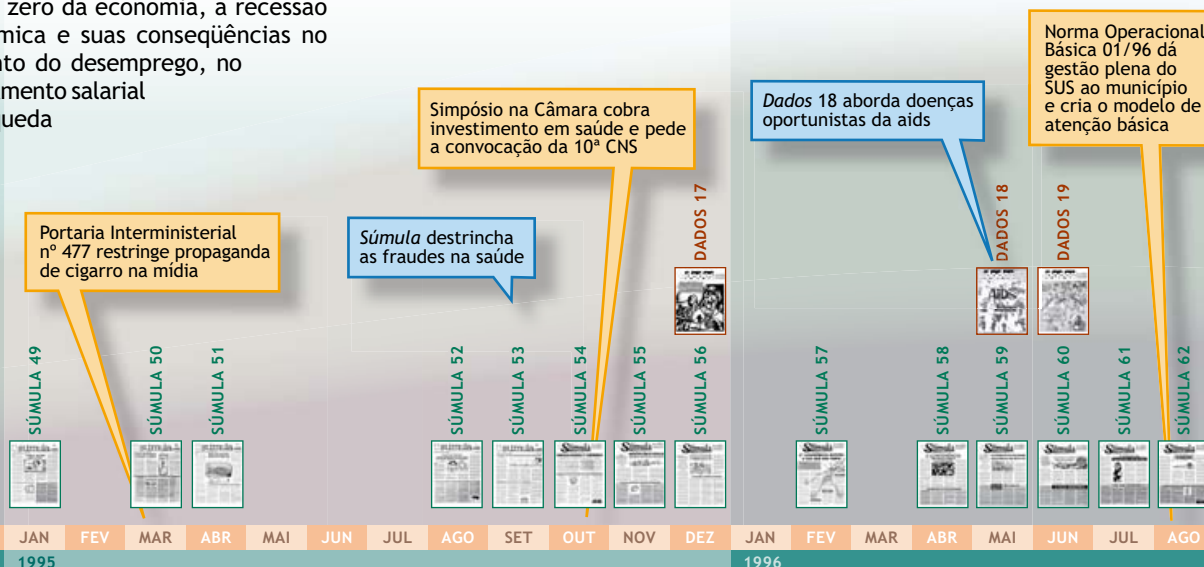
zero da economia, a recessão
mica e suas conseqüências no
to do desemprego, no
mento salarial
ueda

Portaria Interministerial nº 477 restringe propaganda de cigarro na mídia

Súmula destrincha as fraudes na saúde

Simpósio na Câmara cobra investimento em saúde e pede a convocação da 10ª CNS

Dados 18 aborda doenças oportunistas da aids

Norma Operacional Básica 01/96 dá gestão plena do SUS ao município e cria o modelo de atenção básica

SÚMULA 49
SÚMULA 50
SÚMULA 51
SÚMULA 52
SÚMULA 53
SÚMULA 54
SÚMULA 55
DADOS 17
SÚMULA 56
SÚMULA 57
SÚMULA 58
DADOS 18
SÚMULA 59
DADOS 19
SÚMULA 60
SÚMULA 61
SÚMULA 62

JAN FEV MAR ABR MAI JUN JUL AGO SET OUT NOV DEZ
1995
JAN FEV MAR ABR MAI JUN JUL AGO
1996